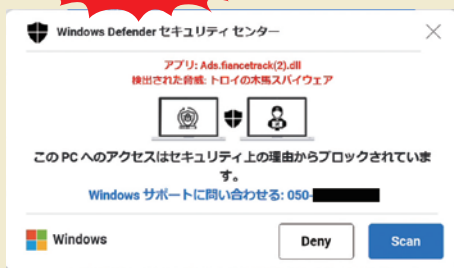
Windows Defender セキュリティ センター

アプリ: Ads.fiancetrack(2).dll
検出された脅威: トロイの木馬スパイウェア

この PC へのアクセスはセキュリティ上の理由からブロックされています。

Windows サポートに問い合わせる: 050-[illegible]

Windows

Deny

Scan